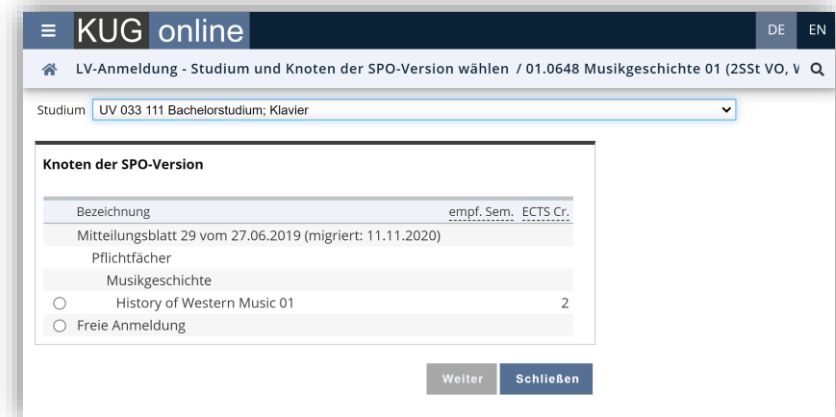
KUG online

DE EN

LV-Anmeldung - Studium und Knoten der SPO-Version wählen / 01.0648 Musikgeschichte 01 (2SSt VO, W

Studium UV 033 111 Bachelorstudium; Klavier

Knoten der SPO-Version

| Bezeichnung | empf. Sem. | ECTS Cr. |
|---|---|---|
| Mitteilungsblatt 29 vom 27.06.2019 (migriert: 11.11.2020) | | |
| Pflichtfächer | | |
| Musikgeschichte | | |
| History of Western Music 01 | | 2 |
| Freie Anmeldung | | |

Weiter Schließen